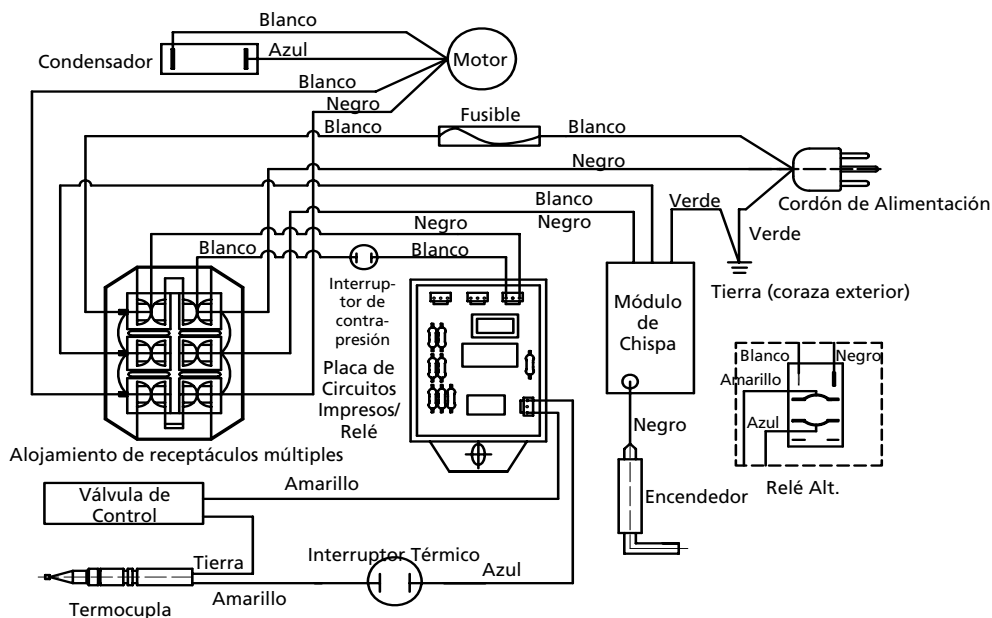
Blanco
Condensador
Azul
Motor
Blanco
Negro
Blanco
Fusible
Blanco
Negro
Cordón de Alimentación
Blanco
Negro
Verde
Verde
Negro
Blanco
Blanco
Interruptor de contrapresión
Módulo de Chispa
Tierra (coraza exterior)
Placa de Circuitos Impresos/ Relé
Blanco
Negro
Amarillo
Azul
Negro
Alojamiento de receptáculos múltiples
Válvula de Control
Amarillo
Encendedor
Relé Alt.
Tierra
Interruptor Térmico
Azul
Amarillo
Termocupla